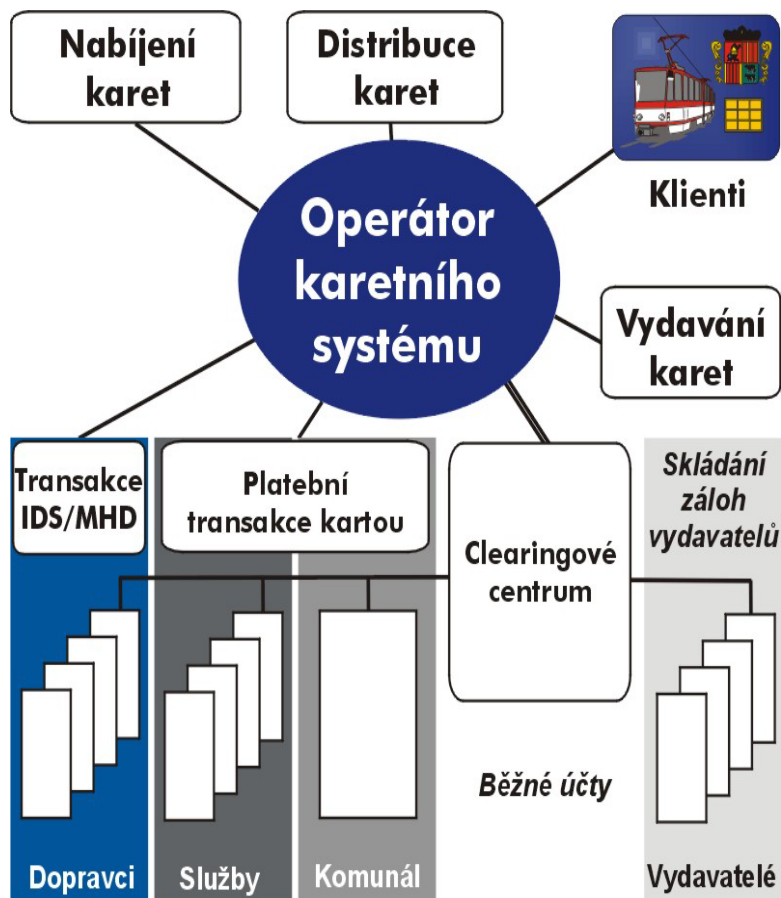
Nabíjení karet

Distribuce karet

Klienti

Operátor karetního systému

Vydávání karet

Transakce IDS/MHD

Platební transakce kartou

Clearingové centrum

Skládání záloh vydavatelů

Běžné účty

Dopravci

Služby

Komunál

Vydavatelé